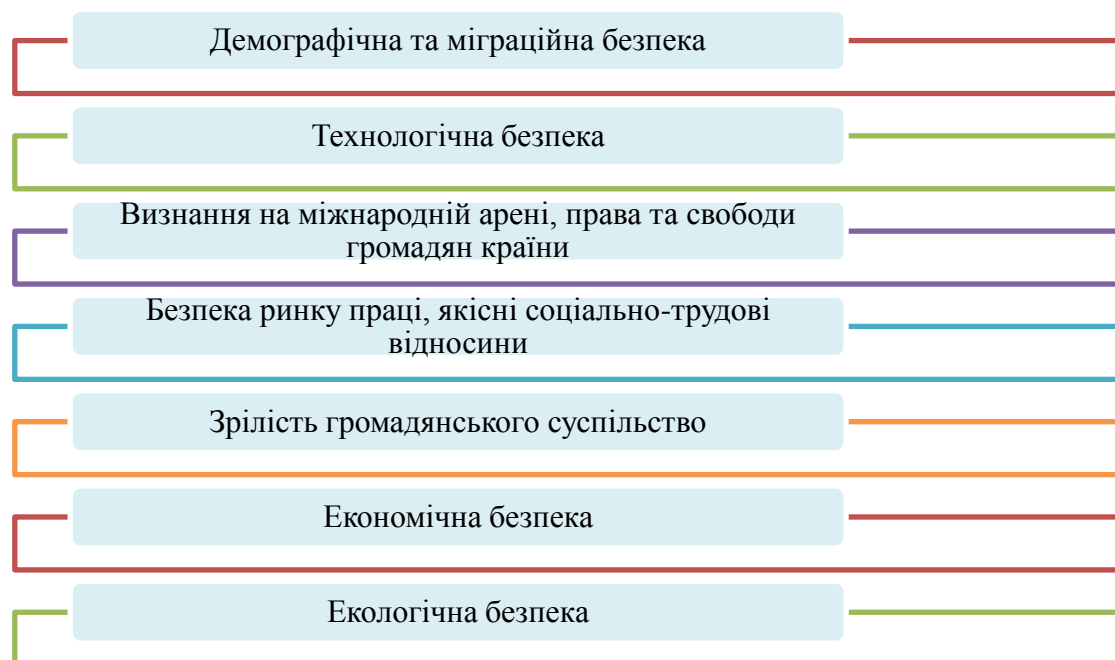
Демографічна та міграційна безпека

Технологічна безпека

Визнання на міжнародній арені, права та свободи громадян країни

Безпека ринку праці, якісні соціально-трудові відносини

Зрілість громадянського суспільство

Економічна безпека

Екологічна безпека